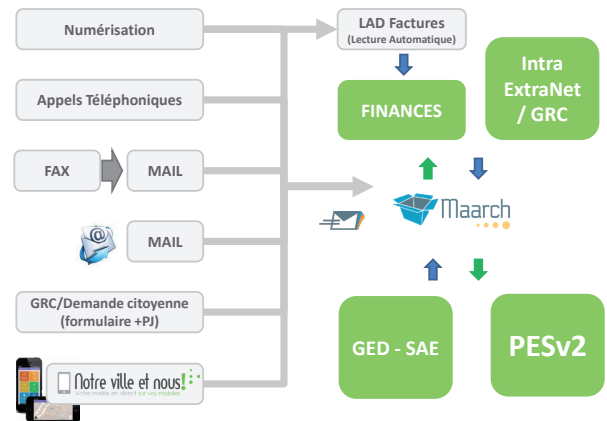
Numérisation

Appels Téléphoniques

FAX

MAIL

MAIL

GRC/Demande citoyenne (formulaire +PJ)

Notre ville et nous!

votre mairie en direct sur vos mobiles

LAD Factures (Lecture Automatique)

FINANCES

Intra ExtraNet / GRC

Maarch

GED - SAE

PESv2